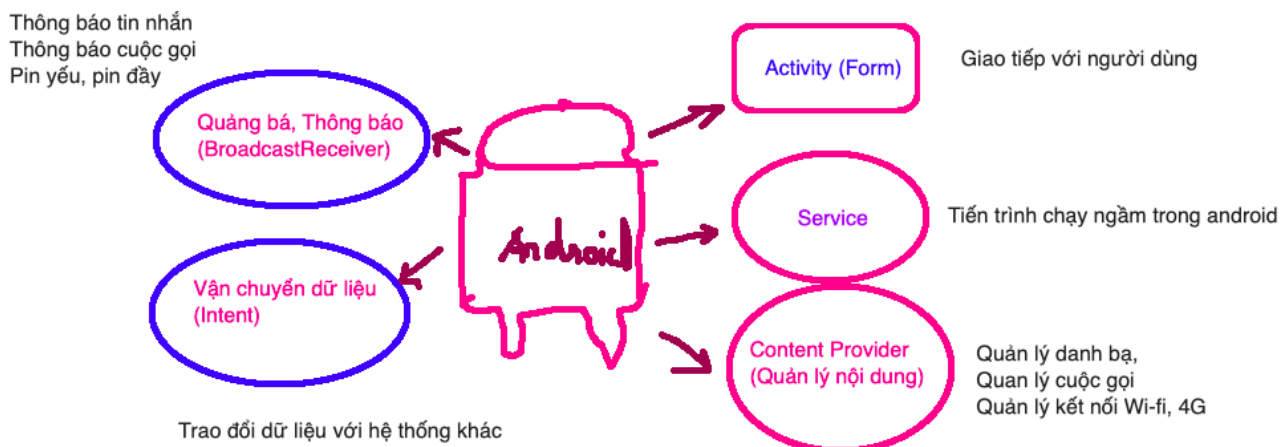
Thông báo tin nhắn
Thông báo cuộc gọi
Pin yếu, pin đầy

Quảng bá, Thông báo
(BroadcastReceiver)

Activity (Form)

Giao tiếp với người dùng

Android

Service

Tiến trình chạy ngầm trong android

Vận chuyển dữ liệu
(Intent)

Content Provider
(Quản lý nội dung)

Quản lý danh bạ,
Quan lý cuộc gọi
Quản lý kết nối Wi-fi, 4G

Trao đổi dữ liệu với hệ thống khác